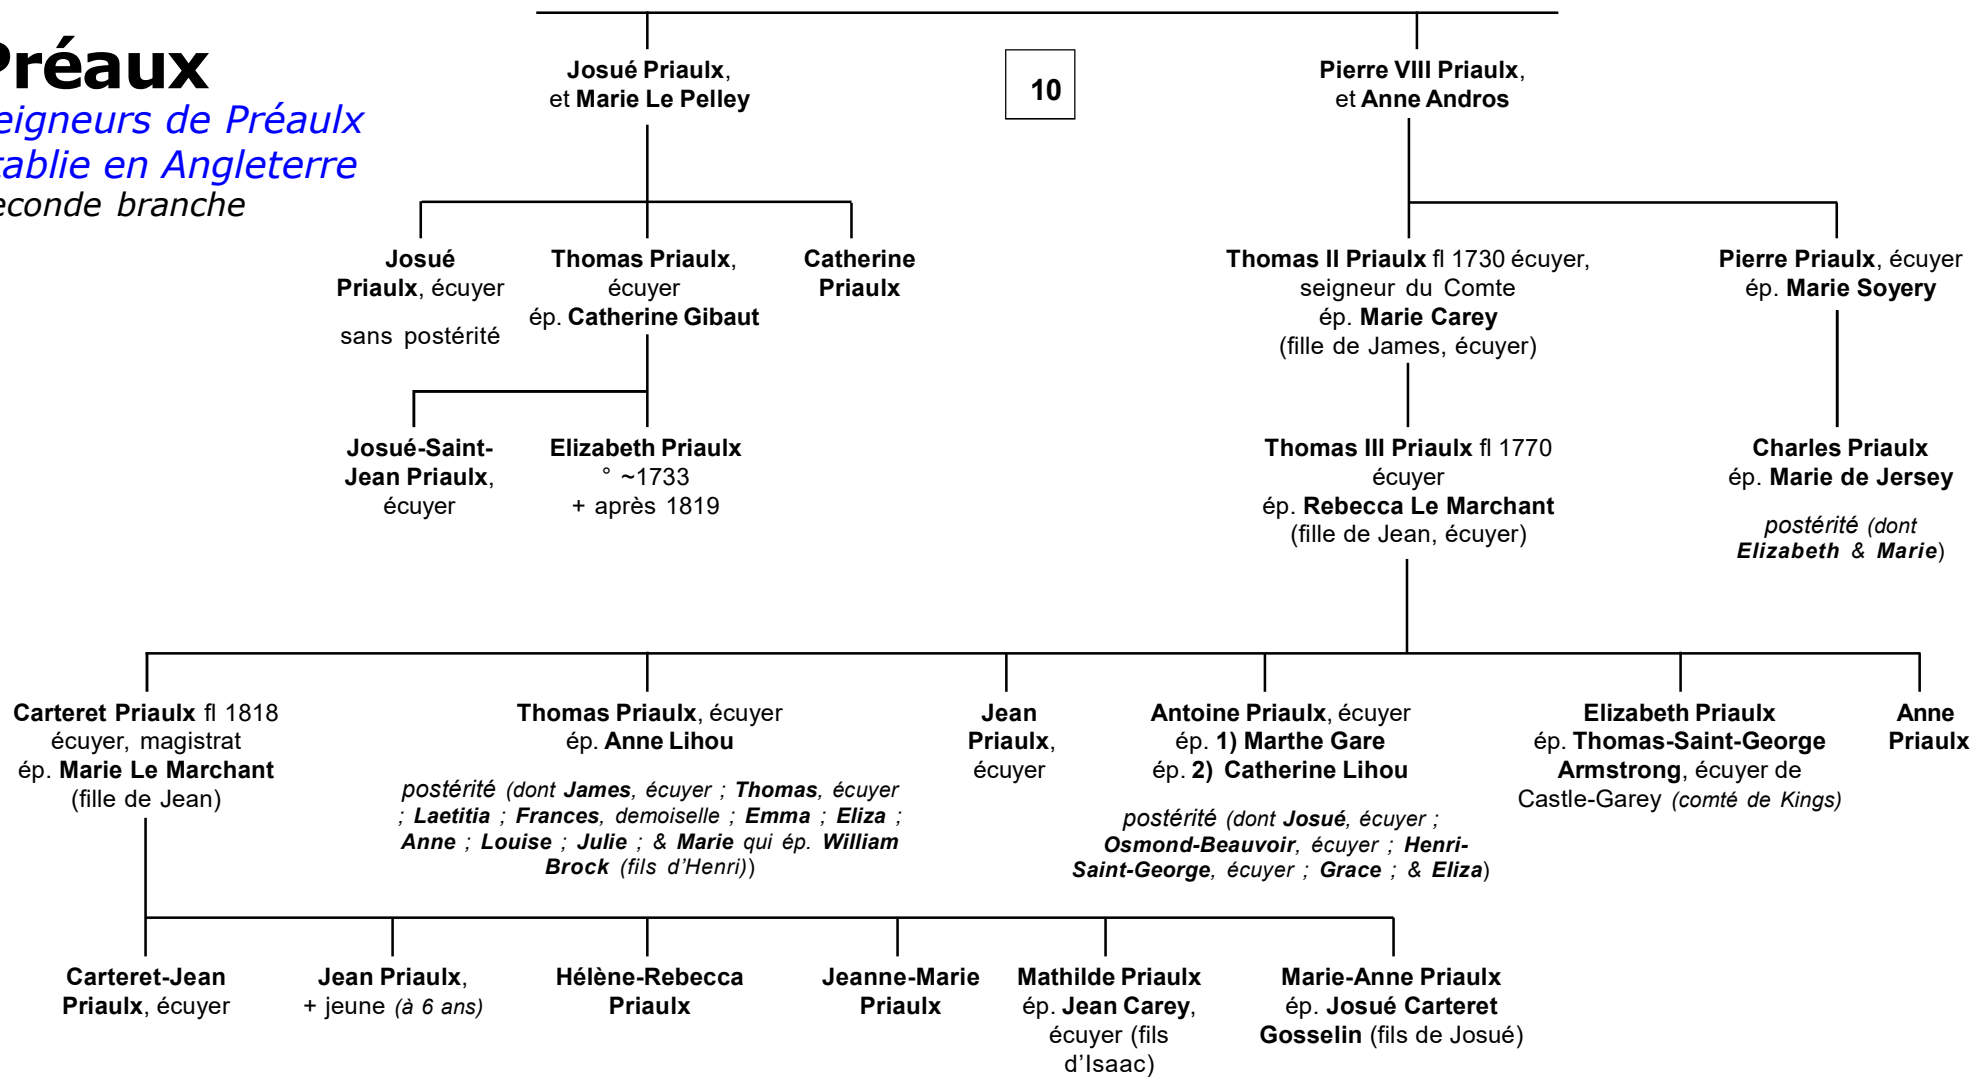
Préaux
eigneurs de Préaulx
ablie en Angleterre
econde branche

10

Josué Priaulx, et Marie Le Pelley

Pierre VIII Priaulx, et Anne Andros

Josué Priaulx, écuyer

sans postérité

Thomas Priaulx, écuyer ép. Catherine Gibaut

Catherine Priaulx

Thomas II Priaulx fl 1730 écuyer, seigneur du Comte ép. Marie Carey (fille de James, écuyer)

Pierre Priaulx, écuyer ép. Marie Soyery

Josué-Saint-Jean Priaulx, écuyer

Elizabeth Priaulx ° ~1733 + après 1819

Thomas III Priaulx fl 1770 écuyer ép. Rebecca Le Marchant (fille de Jean, écuyer)

Charles Priaulx ép. Marie de Jersey

postérité (dont Elizabeth & Marie)

Carteret Priaulx fl 1818 écuyer, magistrat ép. Marie Le Marchant (fille de Jean)

Thomas Priaulx, écuyer ép. Anne Lihou

postérité (dont James, écuyer ; Thomas, écuyer ; Laetitia ; Frances, demoiselle ; Emma ; Eliza ; Anne ; Louise ; Julie ; & Marie qui ép. William Brock (fils d'Henri))

Jean Priaulx, écuyer

Antoine Priaulx, écuyer ép. 1) Marthe Gare ép. 2) Catherine Lihou

postérité (dont Josué, écuyer ; Osmond-Beauvoir, écuyer ; Henri-Saint-George, écuyer ; Grace ; & Eliza)

Elizabeth Priaulx ép. Thomas-Saint-George Armstrong, écuyer de Castle-Garey (comté de Kings)

Anne Priaulx

Carteret-Jean Priaulx, écuyer

Jean Priaulx, + jeune (à 6 ans)

Hélène-Rebecca Priaulx

Jeanne-Marie Priaulx

Mathilde Priaulx ép. Jean Carey, écuyer (fils d'Isaac)

Marie-Anne Priaulx ép. Josué Carteret Gosselin (fils de Josué)